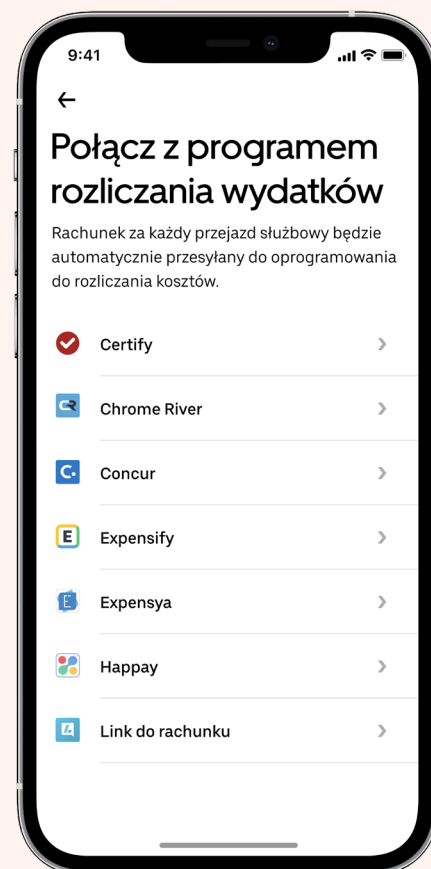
9:41

Połącz z programem rozliczania wydatków

Rachunek za każdy przejazd służbowy będzie automatycznie przesyłany do oprogramowania do rozliczania kosztów.

Certify

Chrome River

Concur

Expensify

Expensya

Happay

Link do rachunku